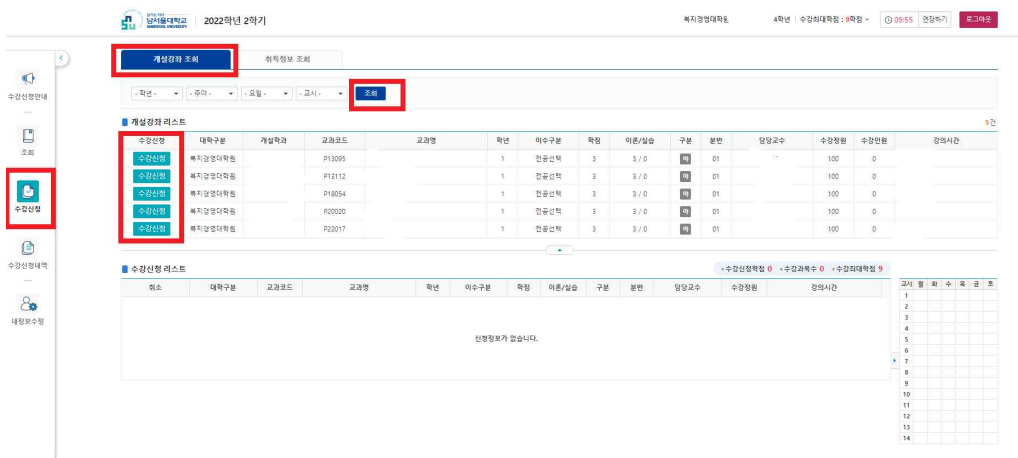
남서울대학교 NAMSEOUL UNIVERSITY | 2022학년 2학기

복지경영대학원 4학년 | 수강최대학점 : 9학점 09:55 연장하기 로그아웃

수강신청안내

조회

수강신청

수강신청내역

내정보수정

개설강좌 조회 | 취득정보 조회

- 학년 - | - 주야 - | - 요일 - | - 교시 - | 조회

개설강좌 리스트 5건

| 수강신청 | 대학구분 | 개설학과 | 교과코드 | 교과명 | 학년 | 이수구분 | 학점 | 이론/실습 | 구분 | 분반 | 담당교수 | 수강정원 | 수강인원 | 강의시간 |
|---|---|---|---|---|---|---|---|---|---|---|---|---|---|---|
| 수강신청 | 복지경영대학원 | | P13095 | | 1 | 전공선택 | 3 | 3 / 0 | 야 | 01 | | 100 | 0 | |
| 수강신청 | 복지경영대학원 | | P13112 | | 1 | 전공선택 | 3 | 3 / 0 | 야 | 01 | | 100 | 0 | |
| 수강신청 | 복지경영대학원 | | P18054 | | 1 | 전공선택 | 3 | 3 / 0 | 야 | 01 | | 100 | 0 | |
| 수강신청 | 복지경영대학원 | | P20020 | | 1 | 전공선택 | 3 | 3 / 0 | 야 | 01 | | 100 | 0 | |
| 수강신청 | 복지경영대학원 | | P22017 | | 1 | 전공선택 | 3 | 3 / 0 | 야 | 01 | | 100 | 0 | |

수강신청 리스트 • 수강신청학점 0 • 수강과목수 0 • 수강최대학점 9

| 취소 | 대학구분 | 교과코드 | 교과명 | 학년 | 이수구분 | 학점 | 이론/실습 | 구분 | 분반 | 담당교수 | 수강정원 | 강의시간 |
|---|---|---|---|---|---|---|---|---|---|---|---|---|

신청정보가 없습니다.

| 교시 | 월 | 화 | 수 | 목 | 금 | 토 |
|---|---|---|---|---|---|---|
| 1 | | | | | | |
| 2 | | | | | | |
| 3 | | | | | | |
| 4 | | | | | | |
| 5 | | | | | | |
| 6 | | | | | | |
| 7 | | | | | | |
| 8 | | | | | | |
| 9 | | | | | | |
| 10 | | | | | | |
| 11 | | | | | | |
| 12 | | | | | | |
| 13 | | | | | | |
| 14 | | | | | | |